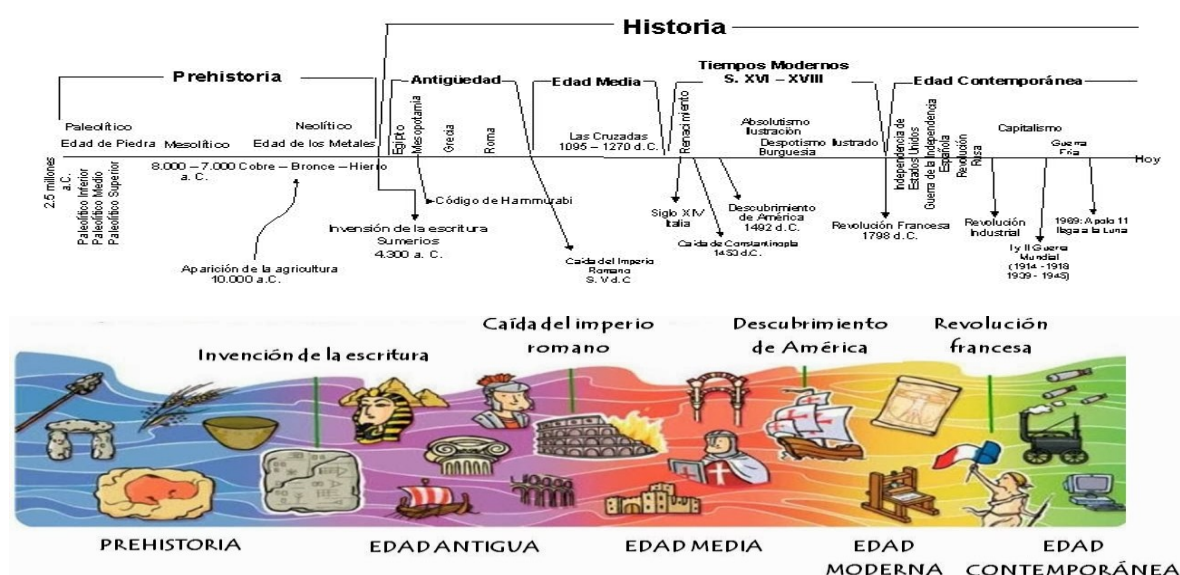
Historia

Prehistoria

Antigüedad

Edad Media

Tiempos Modernos
S. XVI – XVIII

Edad Contemporánea

Paleolítico
Edad de Piedra

Mesolítico

Neolítico
Edad de los Metales

Egipto

Mesopotamia

Grecia

Roma

Las Cruzadas
1095 – 1270 d.C.

Renacimiento

Absolutismo
Ilustración
Despotismo Ilustrado
Burguesía

Independencia de Estados Unidos

Guerra de la Independencia Española

Revolución Rusa

Capitalismo

Guerra Fría

Hoy

2,5 millones a.C.

Paleolítico Inferior
Paleolítico Medio
Paleolítico Superior

8.000 – 7.000 a. C.

Cobre – Bronce – Hierro

Código de Hammurabi

Invensión de la escritura
Sumerios
4.300 a. C.

Aparición de la agricultura
10.000 a.C.

Caída del Imperio Romano
S. V d.C

Siglo XIV
Italia

Caída de Constantinopla
1453 d.C.

Descubrimiento de América
1492 d.C.

Revolución Francesa
1798 d.C.

Revolución Industrial

I y II Guerra Mundial
(1914 - 1918
1939 - 1945)

1969: Apolo 11 llega a la Luna

Invención de la escritura

Caída del imperio romano

Descubrimiento de América

Revolución francesa

PREHISTORIA

EDAD ANTIGUA

EDAD MEDIA

EDAD MODERNA

EDAD CONTEMPORÁNEA